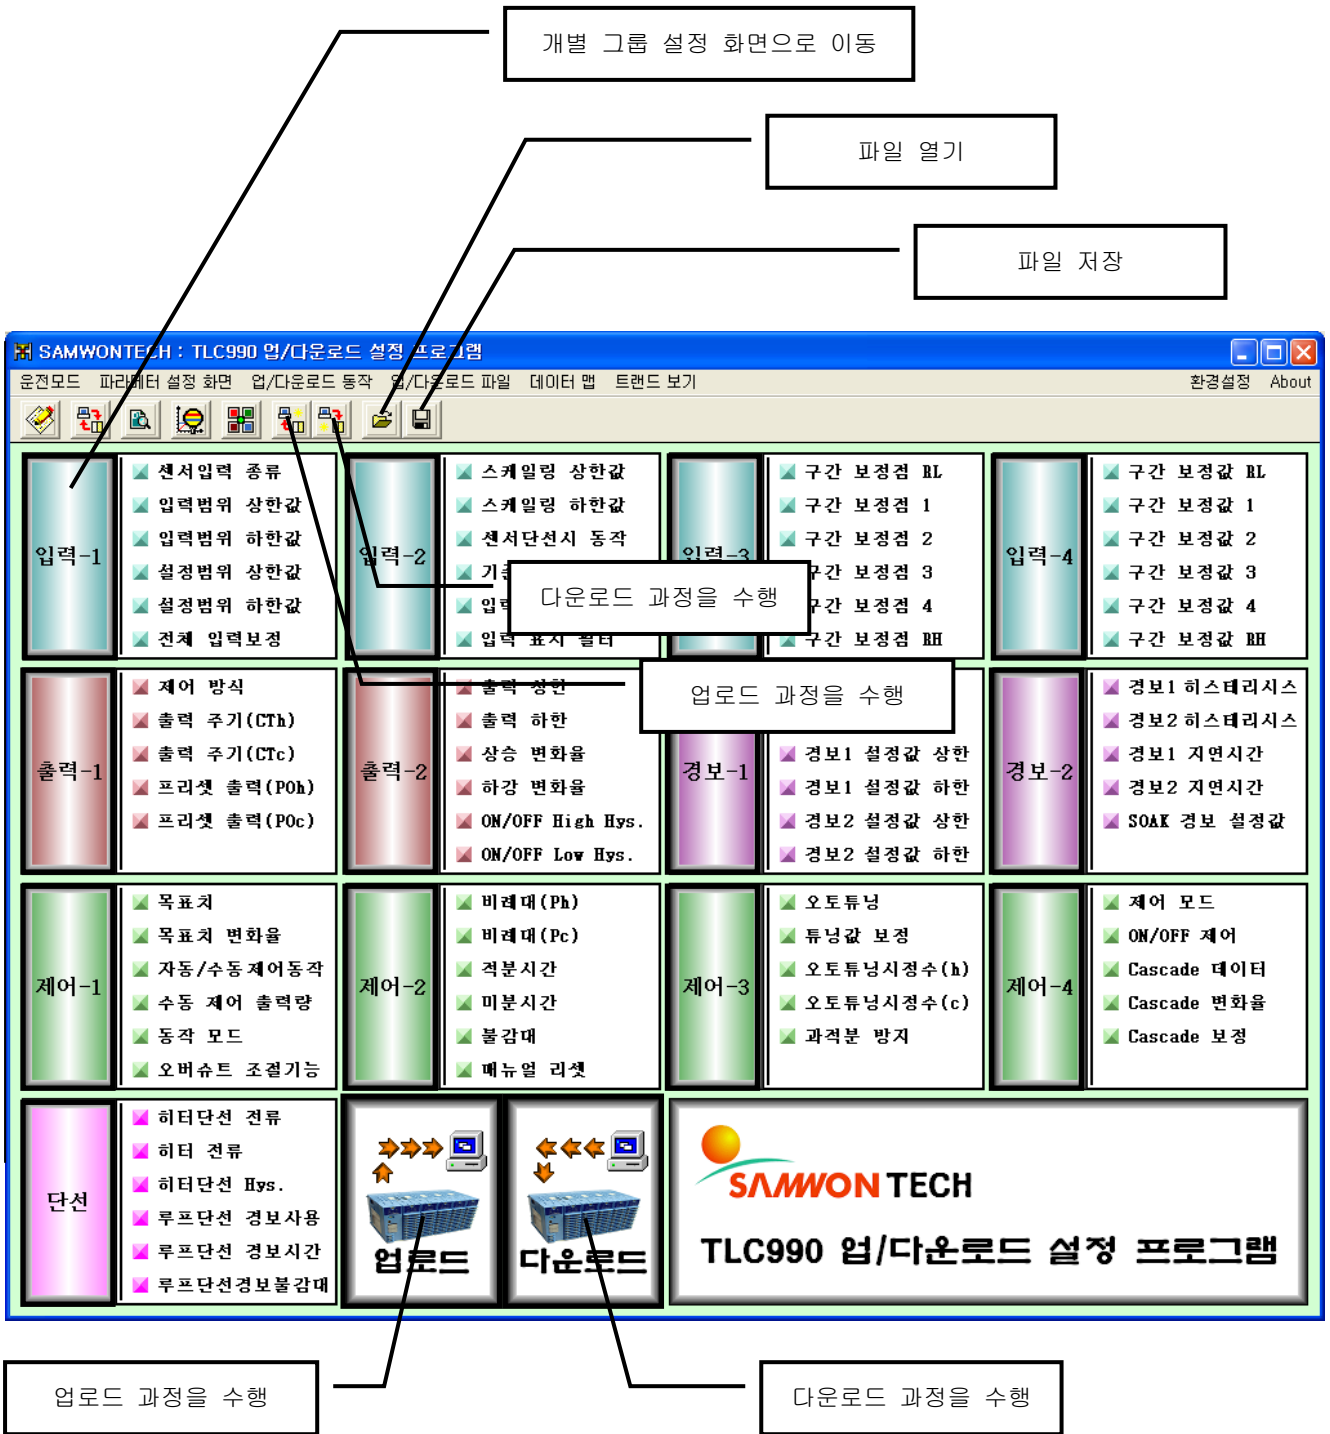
개별 그룹 설정 화면으로 이동

파일 열기

파일 저장

SAMWONTECH : TLC990 업/다운로드 설정 프로그램

운전모드 파라메터 설정 화면 업/다운로드 동작 업/다운로드 파일 데이터 맵 트랜드 보기 환경설정 About

입력-1
센서입력 종류
입력범위 상한값
입력범위 하한값
설정범위 상한값
설정범위 하한값
전체 입력보정

입력-2
스케일링 상한값
스케일링 하한값
센서단선시 동작
기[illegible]
입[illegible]
입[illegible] 표시 필터

다운로드 과정을 수행

입력-3
구간 보정점 RL
구간 보정점 1
구간 보정점 2
구간 보정점 3
구간 보정점 4
구간 보정점 RH

입력-4
구간 보정값 RL
구간 보정값 1
구간 보정값 2
구간 보정값 3
구간 보정값 4
구간 보정값 RH

출력-1
제어 방식
출력 주기(CTh)
출력 주기(CTc)
프리셋 출력(POh)
프리셋 출력(POc)

출력-2
출력 상한
출력 하한
상승 변화율
하강 변화율
ON/OFF High Hys.
ON/OFF Low Hys.

업로드 과정을 수행

경보-1
경보1 설정값 상한
경보1 설정값 하한
경보2 설정값 상한
경보2 설정값 하한

경보-2
경보1 히스테리시스
경보2 히스테리시스
경보1 지연시간
경보2 지연시간
SOAK 경보 설정값

제어-1
목표치
목표치 변화율
자동/수동 제어동작
수동 제어 출력량
동작 모드
오버슈트 조절기능

제어-2
비례대(Ph)
비례대(Pc)
적분시간
미분시간
불감대
매뉴얼 리셋

제어-3
오토튜닝
튜닝값 보정
오토튜닝시정수(h)
오토튜닝시정수(c)
과적분 방지

제어-4
제어 모드
ON/OFF 제어
Cascade 데이터
Cascade 변화율
Cascade 보정

단선
히터단선 전류
히터 전류
히터단선 Hys.
루프단선 경보사용
루프단선 경보시간
루프단선경보불감대

업로드

다운로드

SAMWON TECH
TLC990 업/다운로드 설정 프로그램

업로드 과정을 수행

다운로드 과정을 수행